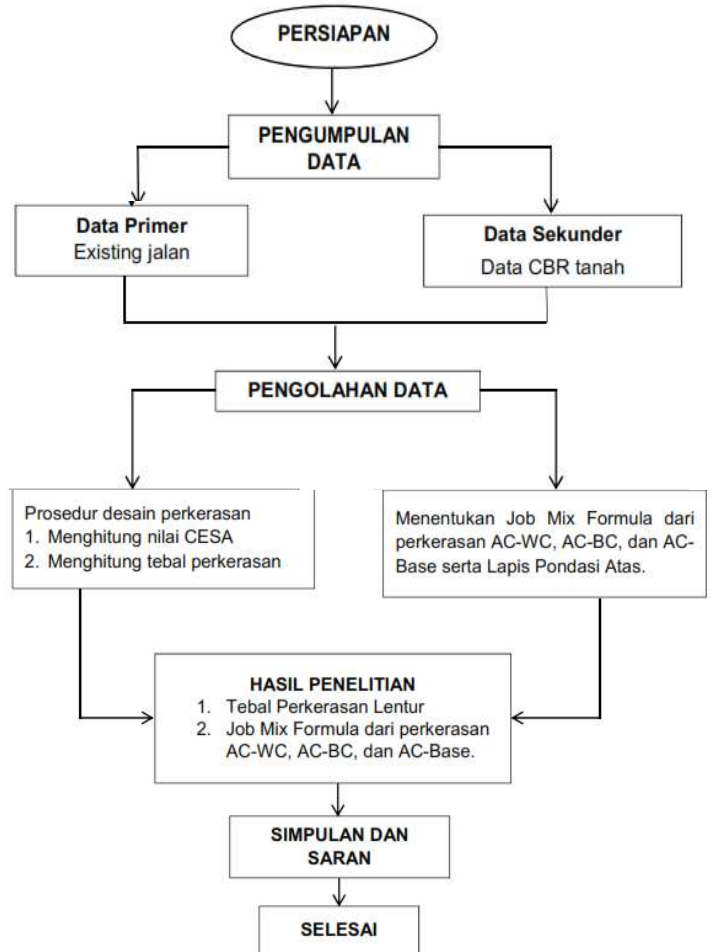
PERSIAPAN

PENGUMPULAN DATA

Data Primer
Existing jalan

Data Sekunder
Data CBR tanah

PENGOLAHAN DATA

Prosedur desain perkerasan
1. Menghitung nilai CESA
2. Menghitung tebal perkerasan

Menentukan Job Mix Formula dari perkerasan AC-WC, AC-BC, dan AC-Base serta Lapis Pondasi Atas.

HASIL PENELITIAN
1. Tebal Perkerasan Lentur
2. Job Mix Formula dari perkerasan AC-WC, AC-BC, dan AC-Base.

SIMPULAN DAN SARAN

SELESAI